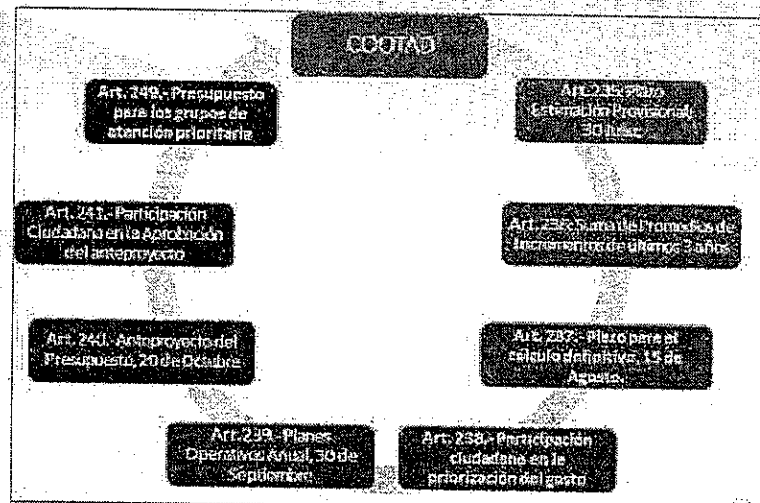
COOTAD

Art. 249.- Presupuesto para los grupos de atención prioritaria

Art. 23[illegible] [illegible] Estimación Provisional: 30 Julio.

Art. 241.- Participación Ciudadana en la Aprobación del anteproyecto

Art. 23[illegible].- Suma de Promedios de Incrementos de últimos 3 años

Art. 240.- Anteproyecto del Presupuesto, 20 de Octubre

Art. 237.- Plazo para el cálculo definitivo, 15 de Agosto.

Art. 239.- Planes Operativos Anual, 30 de Septiembre

Art. 238.- Participación ciudadana en la priorización del gasto